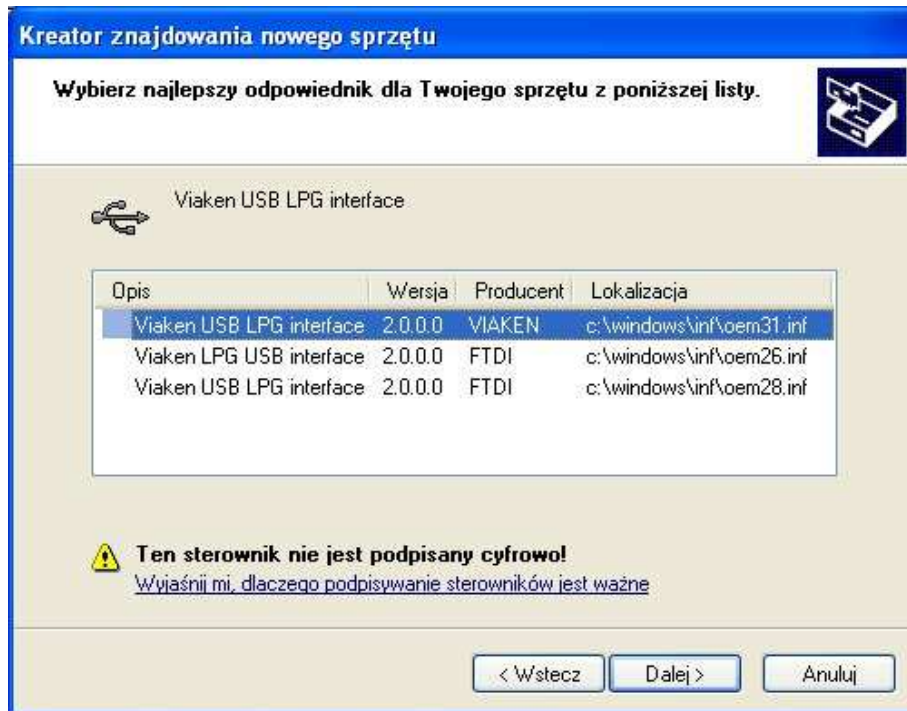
Kreator znajdowania nowego sprzętu

Wybierz najlepszy odpowiednik dla Twojego sprzętu z poniższej listy.

Viaken USB LPG interface

| Opis | Wersja | Producent | Lokalizacja |
|---|---|---|---|
| Viaken USB LPG interface | 2.0.0.0 | VIAKEN | c:\windows\inf\oem31.inf |
| Viaken LPG USB interface | 2.0.0.0 | FTDI | c:\windows\inf\oem26.inf |
| Viaken USB LPG interface | 2.0.0.0 | FTDI | c:\windows\inf\oem28.inf |

Ten sterownik nie jest podpisany cyfrowo!
Wyjaśnij mi, dlaczego podpisywanie sterowników jest ważne

< Wstecz Dalej > Anuluj